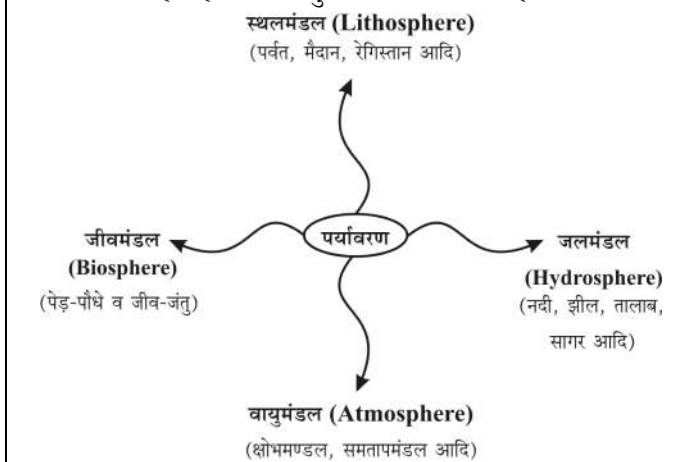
स्थलमंडल (Lithosphere)
(पर्वत, मैदान, रेगिस्तान आदि)

जीवमंडल
(Biosphere)
(पेड़-पौधे व जीव-जंतु)

पर्यावरण

जलमंडल
(Hydrosphere)
(नदी, झील, तालाब, सागर आदि)

वायुमंडल (Atmosphere)
(क्षोभमण्डल, समतापमंडल आदि)